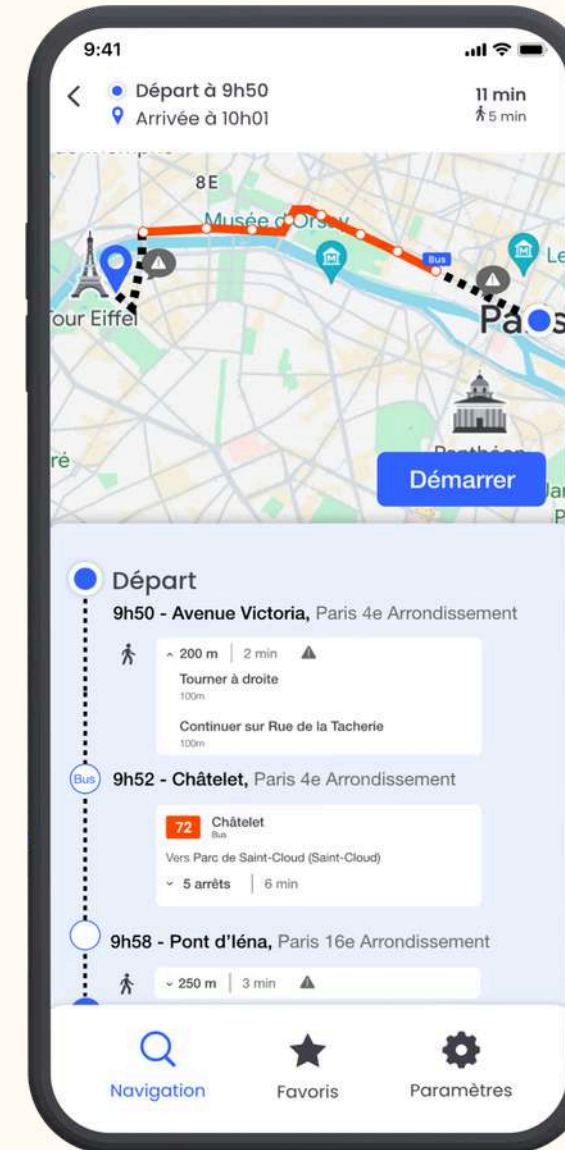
9:41

Départ à 9h50
Arrivée à 10h01

11 min
5 min

8E
Musée d'Orsay
Bus
Le
Tour Eiffel
Paris
ré
Panthéon
Démarrer

Départ
9h50 - Avenue Victoria, Paris 4e Arrondissement

200 m | 2 min
Tourner à droite
100m
Continuer sur Rue de la Tacherie
100m

Bus
9h52 - Châtelet, Paris 4e Arrondissement

72 Châtelet
Bus
Vers Parc de Saint-Cloud (Saint-Cloud)
5 arrêts | 6 min

9h58 - Pont d'léna, Paris 16e Arrondissement

250 m | 3 min

Navigation
Favoris
Paramètres